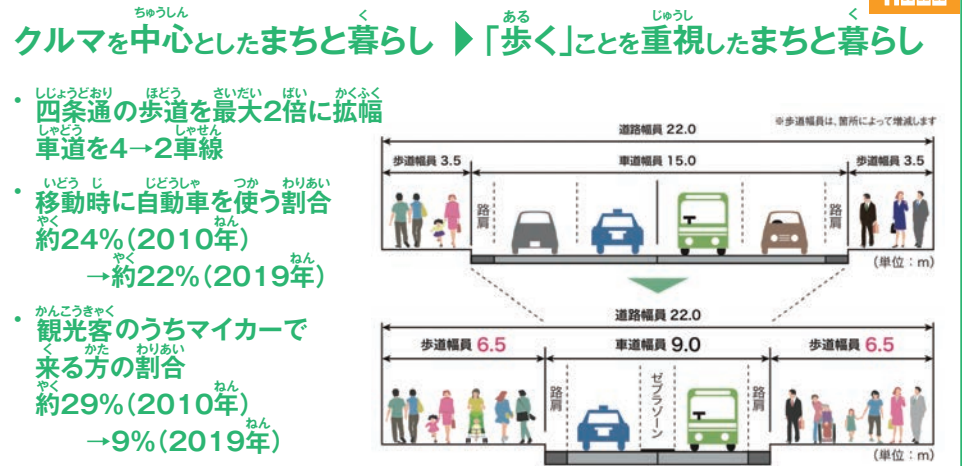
クルマを中心としたまちと暮らし ▶「歩く」ことを重視したまちと暮らし

・四条通の歩道を最大2倍に拡幅
車道を4→2車線

・移動時に自動車を使う割合
約24%(2010年)
→約22%(2019年)

・観光客のうちマイカーで来る方の割合
約29%(2010年)
→9%(2019年)

※歩道幅員は、箇所によって増減します

道路幅員 22.0
歩道幅員 3.5
車道幅員 15.0
歩道幅員 3.5
路肩
路肩
(単位:m)

道路幅員 22.0
歩道幅員 6.5
車道幅員 9.0
歩道幅員 6.5
路肩
ゼブラゾーン
路肩
(単位:m)